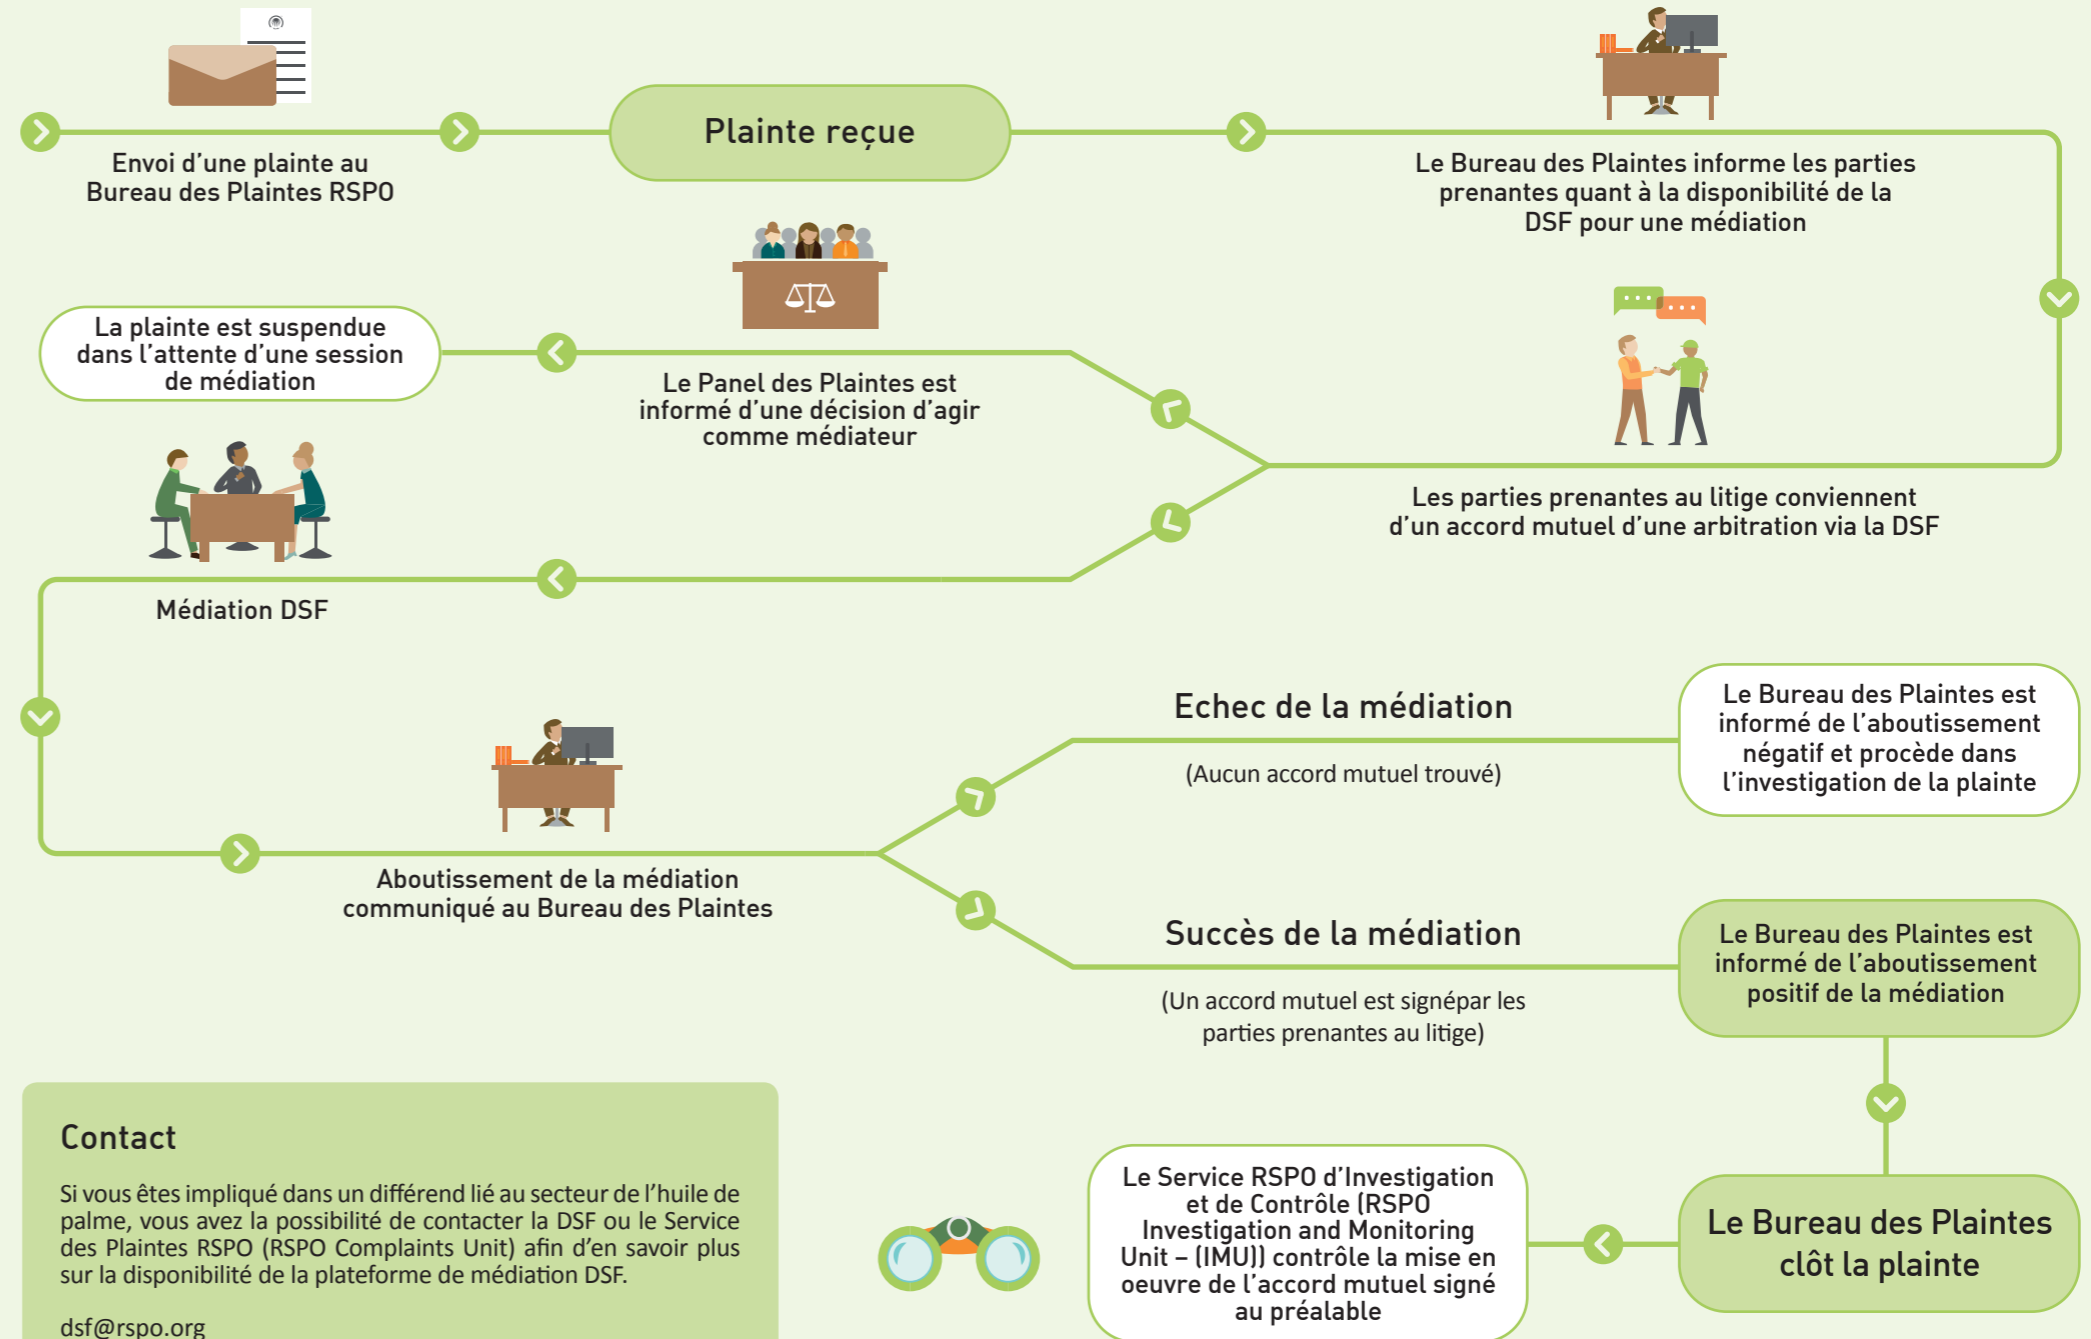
Envoi d’une plainte au Bureau des Plaintes RSPO

Plainte reçue

Le Bureau des Plaintes informe les parties prenantes quant à la disponibilité de la DSF pour une médiation

La plainte est suspendue dans l’attente d’une session de médiation

Le Panel des Plaintes est informé d’une décision d’agir comme médiateur

Les parties prenantes au litige conviennent d’un accord mutuel d’une arbitration via la DSF

Médiation DSF

Echec de la médiation

(Aucun accord mutuel trouvé)

Le Bureau des Plaintes est informé de l’aboutissement négatif et procède dans l’investigation de la plainte

Aboutissement de la médiation communiqué au Bureau des Plaintes

Succès de la médiation

(Un accord mutuel est signépar les parties prenantes au litige)

Le Bureau des Plaintes est informé de l’aboutissement positif de la médiation

Contact

Si vous êtes impliqué dans un différend lié au secteur de l’huile de palme, vous avez la possibilité de contacter la DSF ou le Service des Plaintes RSPO (RSPO Complaints Unit) afin d’en savoir plus sur la disponibilité de la plateforme de médiation DSF.

dsf@rspo.org

Le Service RSPO d’Investigation et de Contrôle (RSPO Investigation and Monitoring Unit – (IMU)) contrôle la mise en oeuvre de l’accord mutuel signé au préalable

Le Bureau des Plaintes clôt la plainte